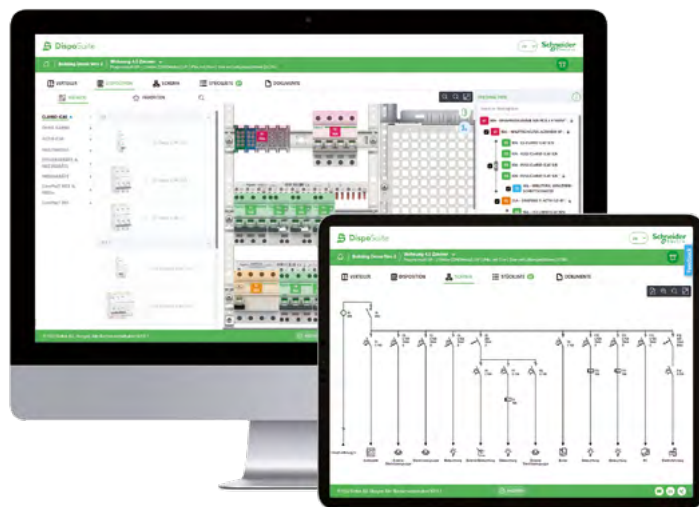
DispoSuite

Schneider Electric

Wohnung 4.5 Zimmer

VERTEILER

DISPOSITION

SCHEMA

STÜCKLISTE

DOKUMENTE

CLARIO GAS

DispoSuite

Schneider Electric

Wohnung 4.5 Zimmer

VERTEILER

DISPOSITION

SCHEMA

STÜCKLISTE

DOKUMENTE